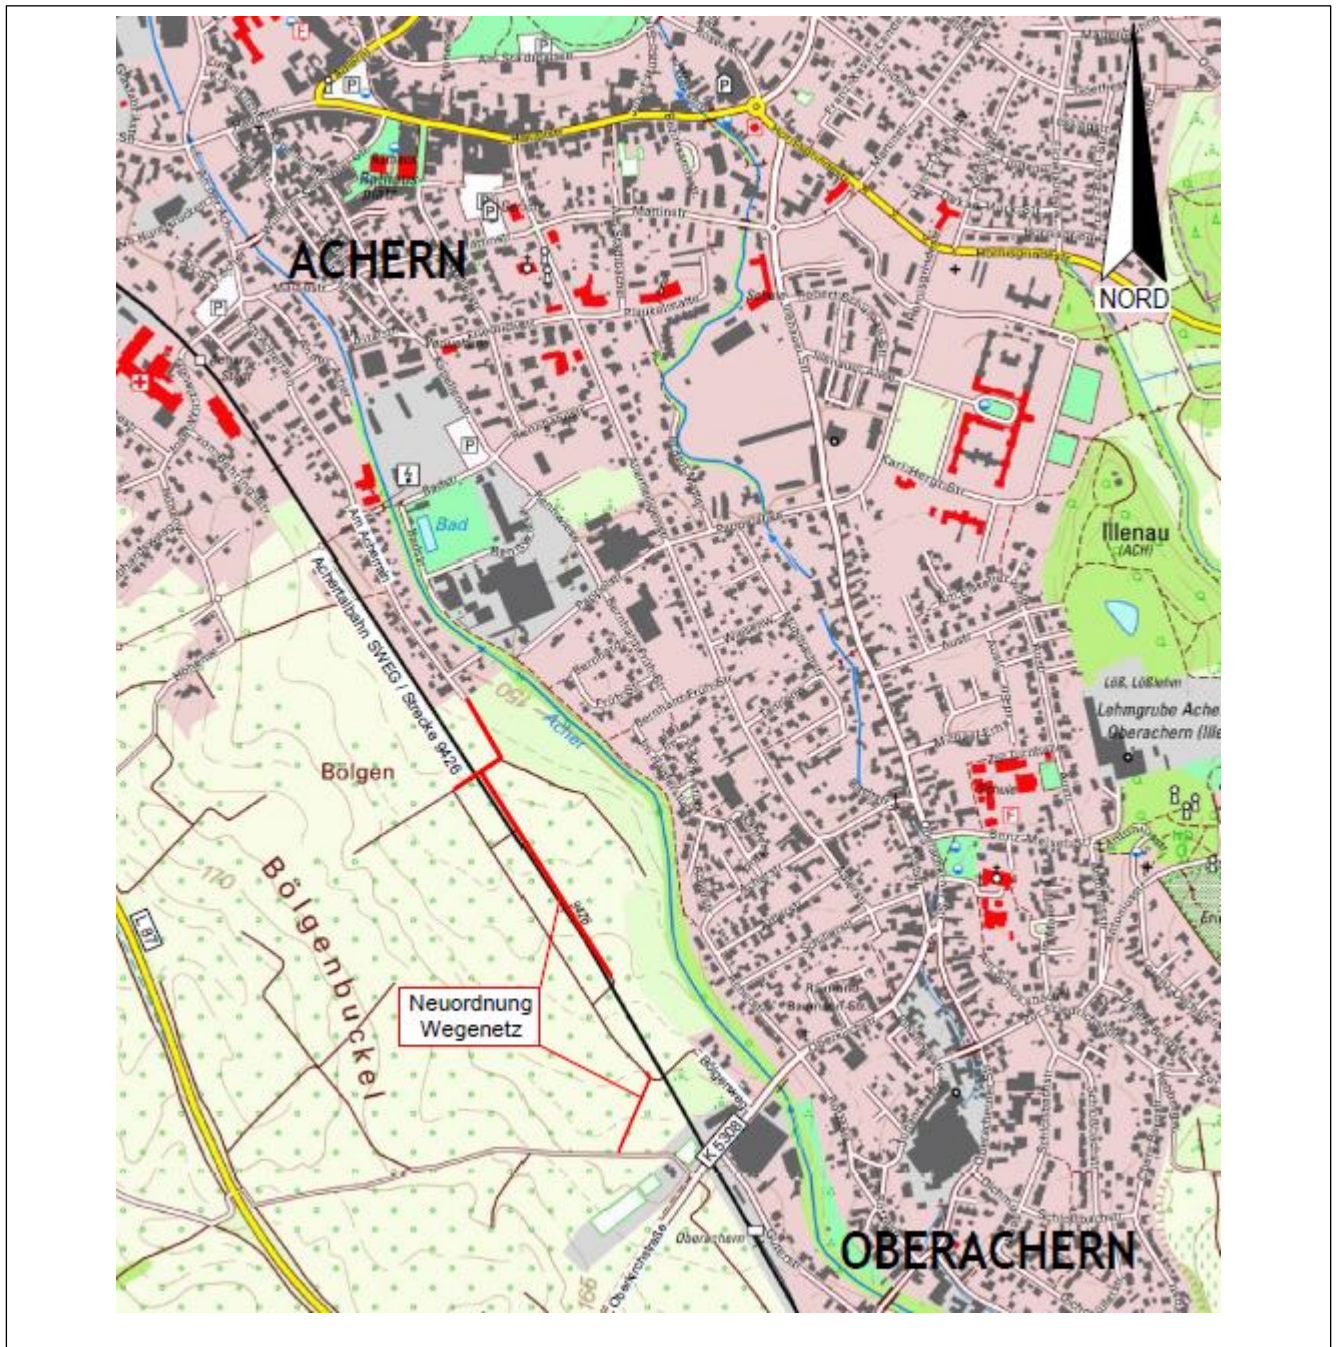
ACHERN

NORD

Bad

Illenau
(ACH)

Achertalbahn SWEG / Strecke 9426

Acher

150

Bölgen

Bölgenbuckel

170

L 87

Löß, Lößlehm

Lehmgrube Ache

Oberachern (Ille

Neuordnung Wegenetz

K 5338

Oberachern

165

OBERACHERN